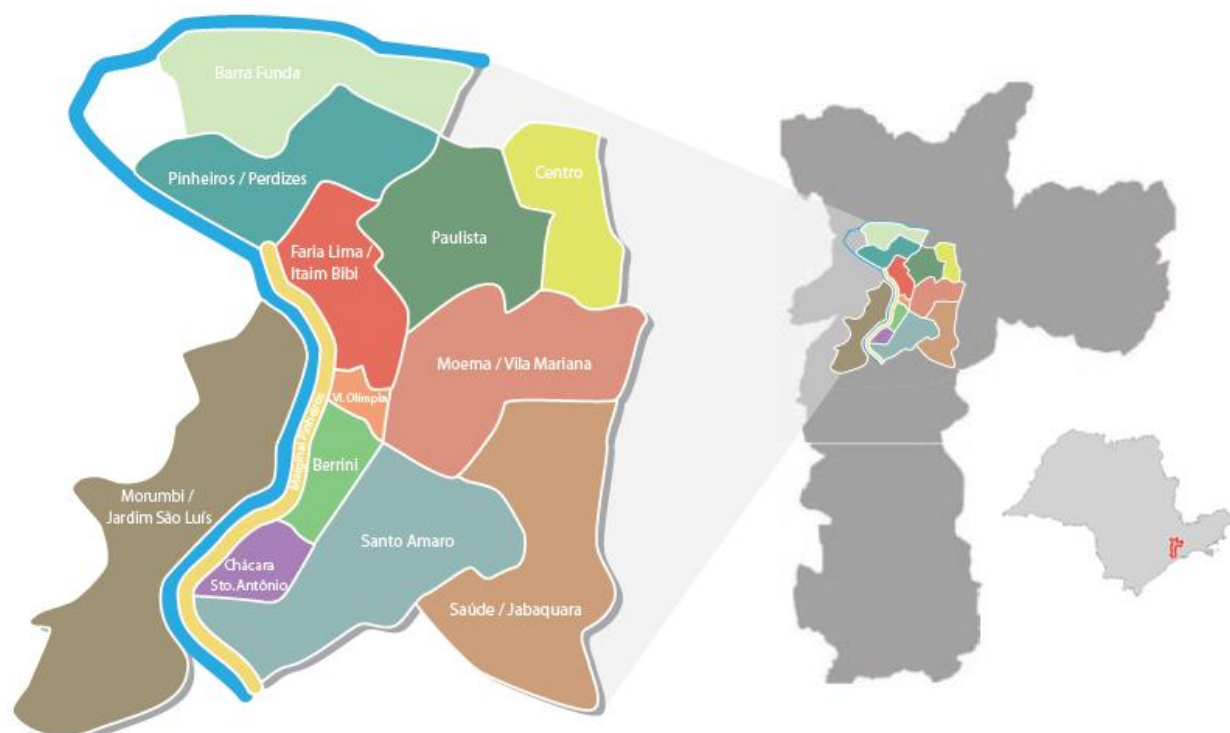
Barra Funda

Pinheiros / Perdizes

Centro

Paulista

Faria Lima / Itaim Bibi

Moema / Vila Mariana

Vl. Olímpia

Marginal Pinheiros

Berrini

Morumbi / Jardim São Luís

Santo Amaro

Chácara Sto. Antônio

Saúde / Jabaquara